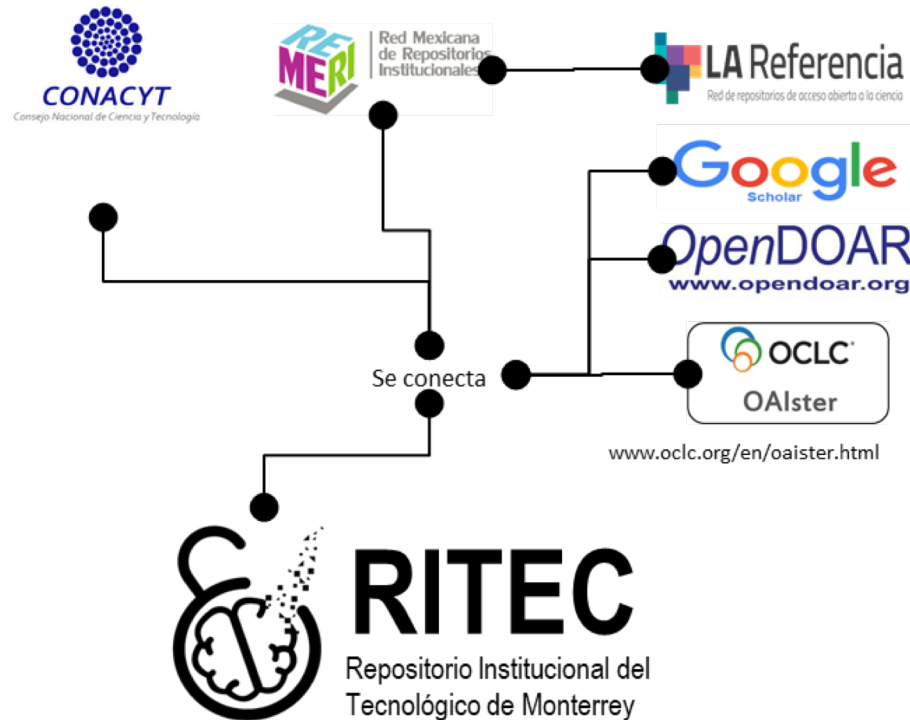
CONACYT
Consejo Nacional de Ciencia y Tecnología

RE ME RI
Red Mexicana de Repositorios Institucionales

LA Referencia
Red de repositorios de acceso abierto a la ciencia

Google Scholar

OpenDOAR
www.opendoar.org

OCLC
OAIster
www.oclc.org/en/oaister.html

Se conecta

RITEC
Repositorio Institucional del Tecnológico de Monterrey